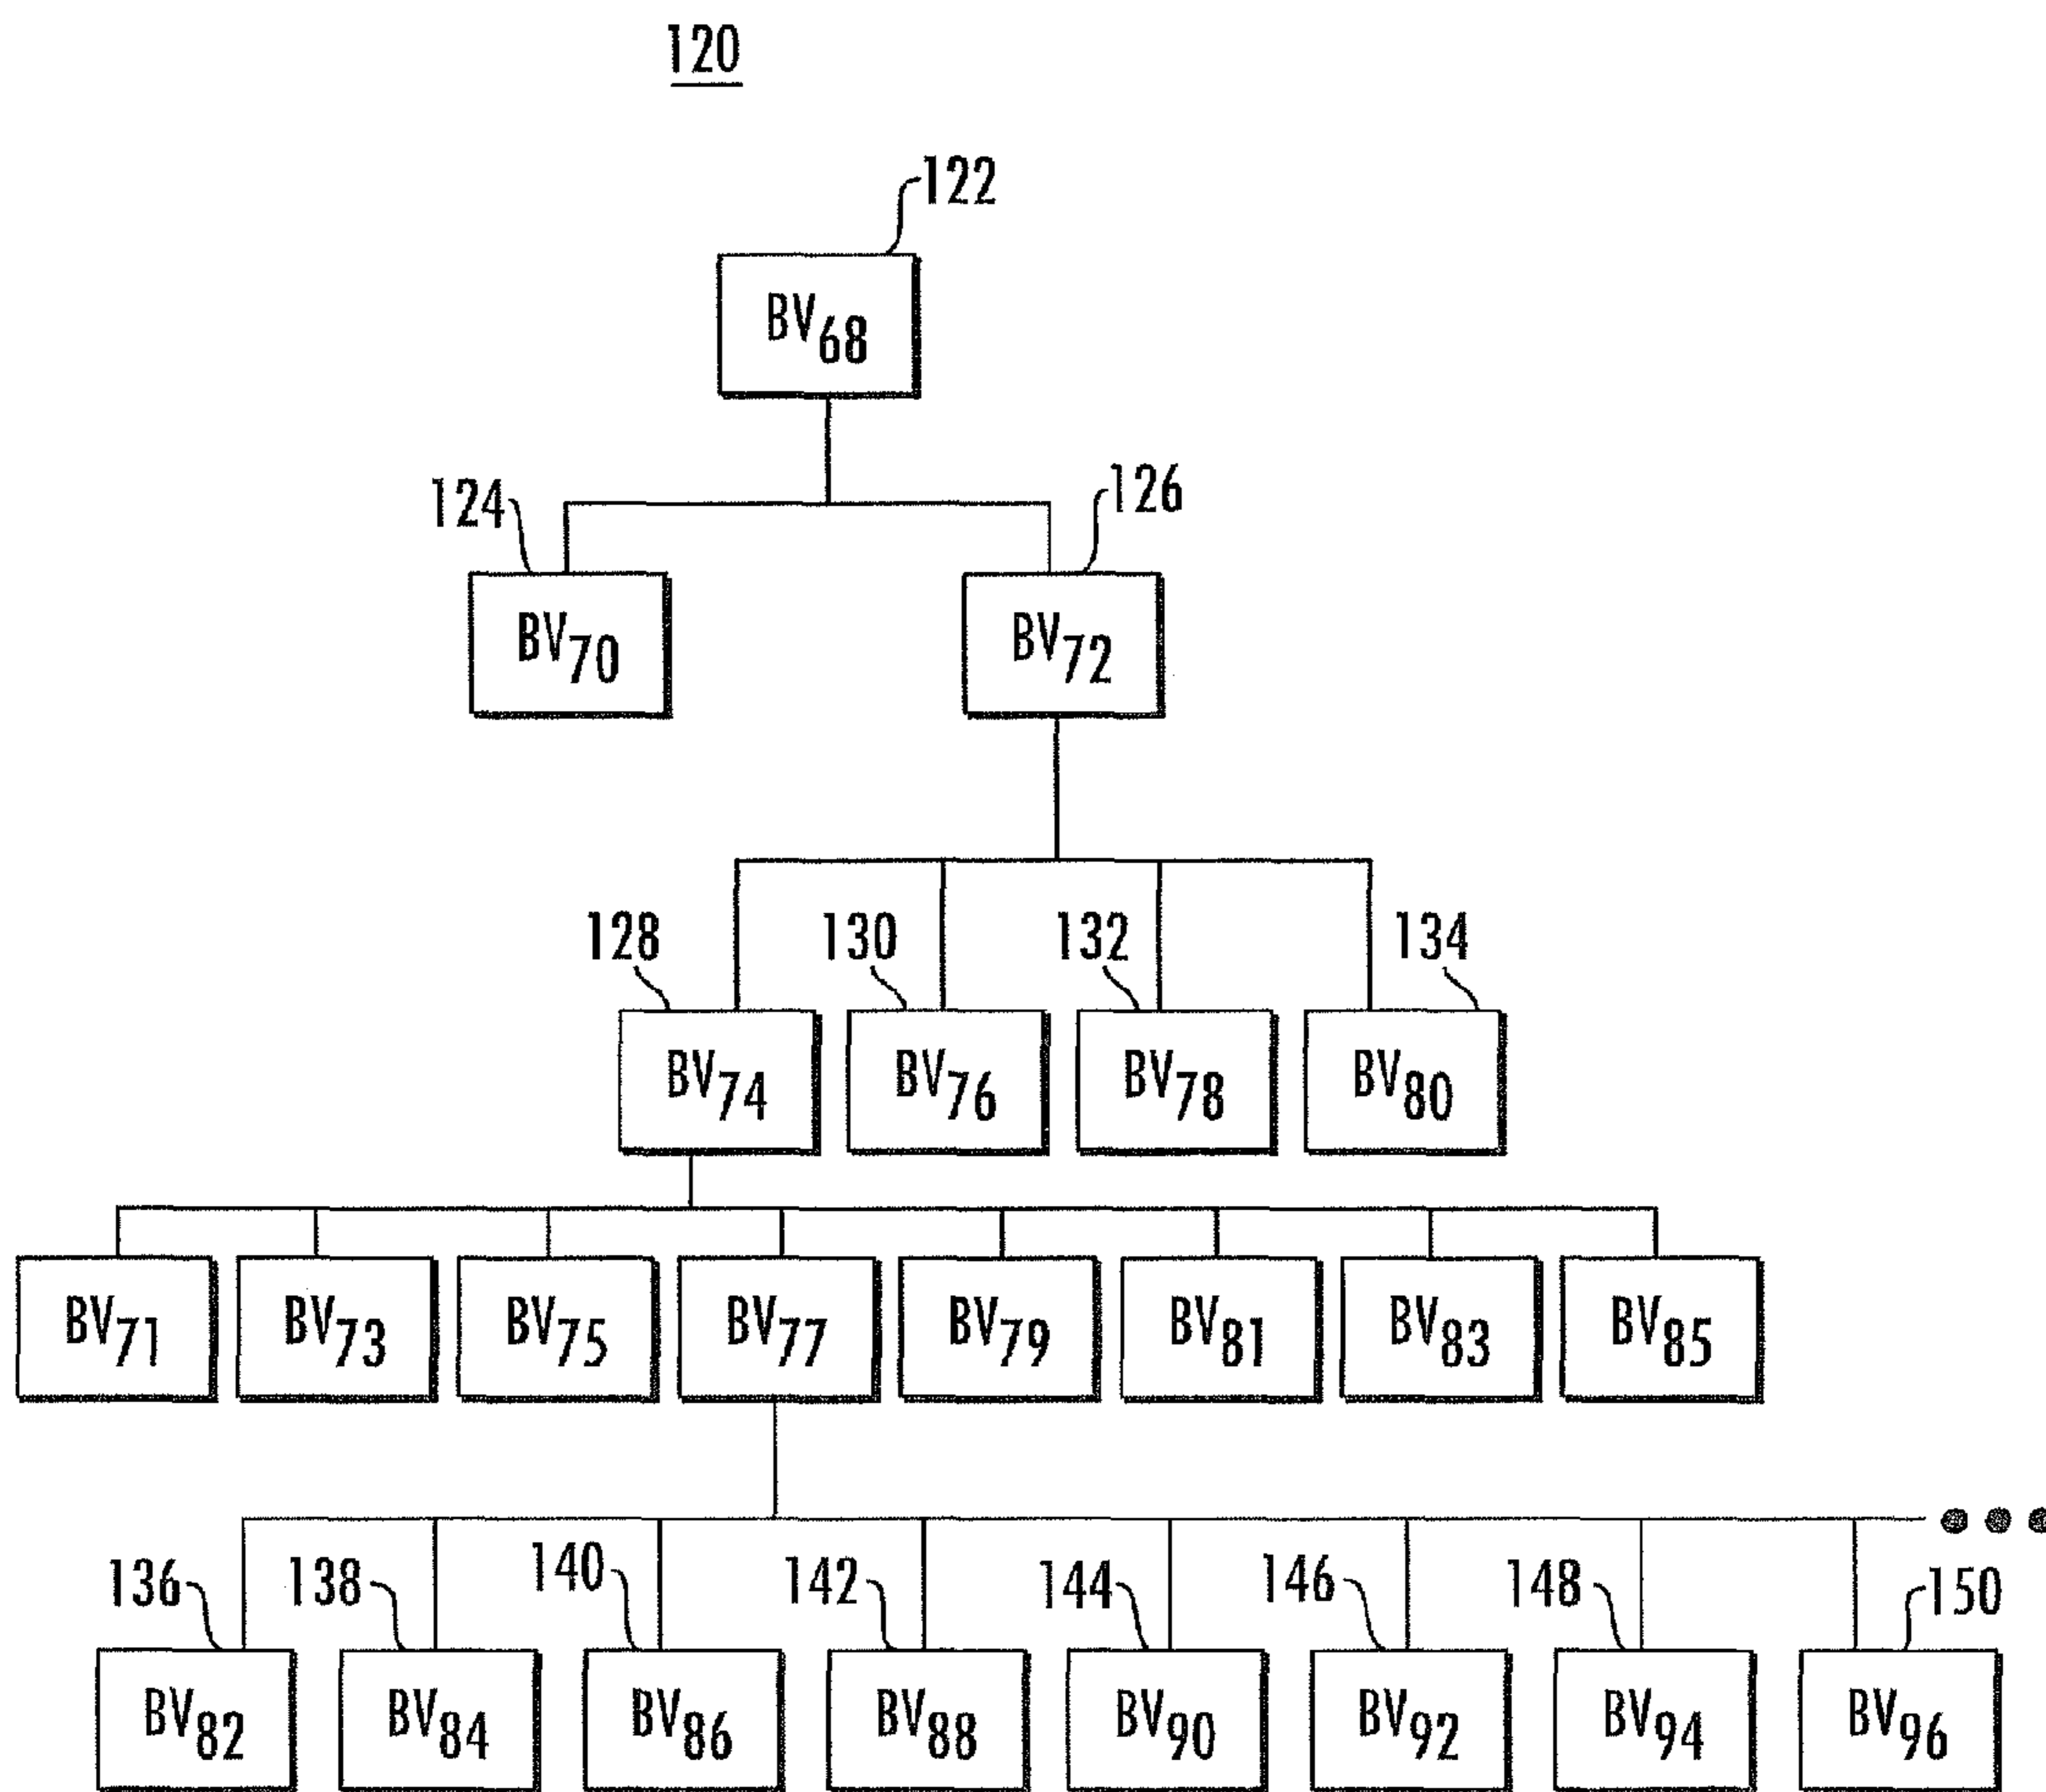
120

122

$BV_{68}$

124

126

$BV_{70}$

$BV_{72}$

128

130

132

134

$BV_{74}$

$BV_{76}$

$BV_{78}$

$BV_{80}$

$BV_{71}$

$BV_{73}$

$BV_{75}$

$BV_{77}$

$BV_{79}$

$BV_{81}$

$BV_{83}$

$BV_{85}$

136

138

140

142

144

146

148

150

$BV_{82}$

$BV_{84}$

$BV_{86}$

$BV_{88}$

$BV_{90}$

$BV_{92}$

$BV_{94}$

$BV_{96}$